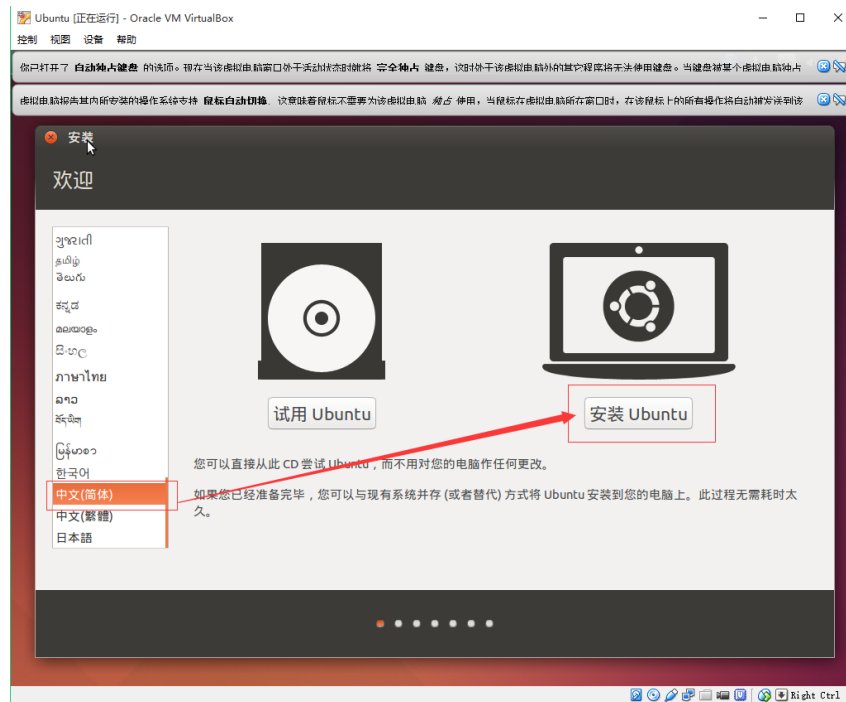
Ubuntu [正在运行] - Oracle VM VirtualBox

控制 视图 设备 帮助

你已打开了 自动独占键盘 的选项。现在当该虚拟电脑窗口处于活动状态时就将 完全独占 键盘，这时处于该虚拟电脑外的其它程序将无法使用键盘。当键盘被某个虚拟电脑独占

虚拟电脑报告其内所安装的操作系统支持 鼠标自动切换. 这意味着鼠标不需要为该虚拟电脑 独占 使用，当鼠标在虚拟电脑所在窗口时，在该鼠标上的所有操作将自动被发送到该

安装

欢迎

ગુજરાતી
தமிழ்
తెలుగు
ಕನ್ನಡ
മലയാളം
සිංහල
ภาษาไทย
ລາວ
རྫོང་ཁ
မြန်မာစာ
한국어
中文(简体)
中文(繁體)
日本語

试用 Ubuntu

安装 Ubuntu

您可以直接从此 CD 尝试 Ubuntu，而不用对您的电脑作任何更改。

如果您已经准备完毕，您可以与现有系统并存 (或者替代) 方式将 Ubuntu 安装到您的电脑上。此过程无需耗时太久。

Right Ctrl